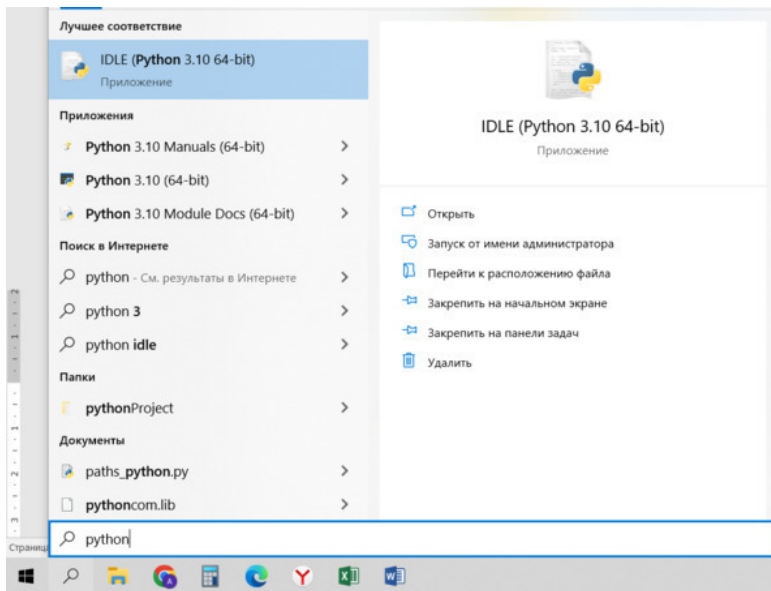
Лучшее соответствие

IDLE (Python 3.10 64-bit)
Приложение

Приложения

Python 3.10 Manuals (64-bit)

Python 3.10 (64-bit)

Python 3.10 Module Docs (64-bit)

Поиск в Интернете

python - См. результаты в Интернете

python 3

python idle

Папки

pythonProject

Документы

paths_python.py

pythoncom.lib

IDLE (Python 3.10 64-bit)
Приложение

Открыть

Запуск от имени администратора

Перейти к расположению файла

Закрепить на начальном экране

Закрепить на панели задач

Удалить

python

Страница